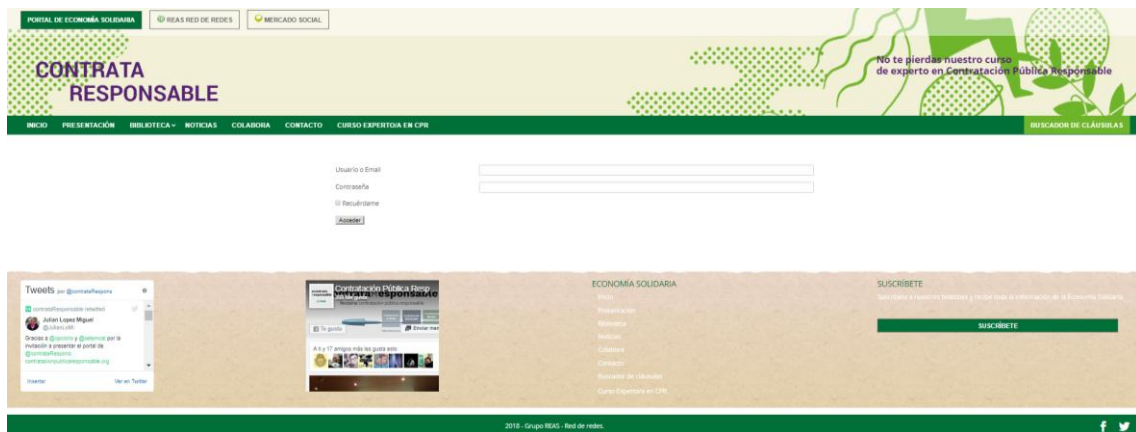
PORTAL DE ECONOMÍA SOLIDARIA
REAS RED DE REDES
MERCADO SOCIAL

CONTRATA RESPONSABLE

No te pierdas nuestro curso de experto en Contratación Pública Responsable

INICIO PRESENTACIÓN BIBLIOTECA NOTICIAS COLABORA CONTACTO CURSO EXPERTO/A EN CPR
BUSCADOR DE CLÁUSULAS

Usuario o Email
Contraseña
Recuérdame
Acceder

Tweets por @contrataRespons
contrataResponsable retweeted
Julian Lopez Miguel
@JulianLxMi
Gracias a @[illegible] y @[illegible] por la invitación a presentar el portal de @contrataRespons contratacionpublicaresponsable.org
Insertar
Ver en Twitter

Contratación Pública Resp
Te gusta
Enviar mensaje
A ti y 17 amigos más les gusta esto

ECONOMÍA SOLIDARIA
Inicio
Presentación
Biblioteca
Noticias
Colabora
Contacto
Buscador de cláusulas
Curso Experto/a en CPR

SUSCRÍBETE
Suscríbete a nuestros boletines y recibe toda la información de la Economía Solidaria.
SUSCRÍBETE

2018 - Grupo REAS - Red de redes.